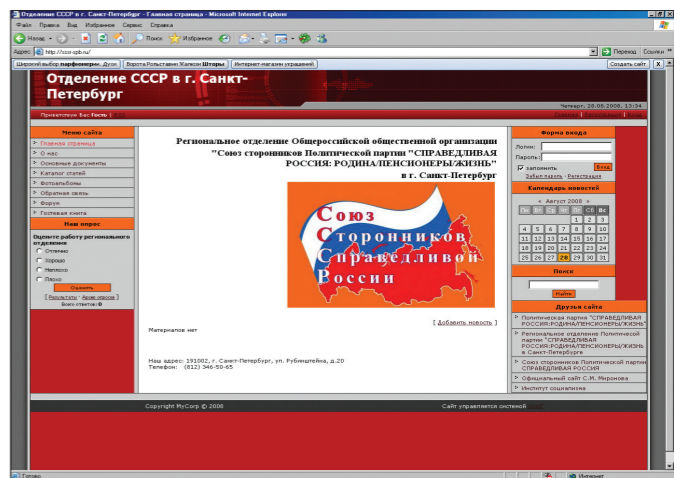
Отделение СССР в г. Санкт-Петербург - Главная страница - Microsoft Internet Explorer

Файл Правка Вид Избранное Сервис Справка

Назад Поиск Избранное

Адрес: http://sssr-spb.ru/ Переход Ссылки

Широкий выбор парфюмерии. Духи | Ворота Рольставни Жалюзи Шторы | Интернет-магазин украшений | Создать сайт

Отделение СССР в г. Санкт-Петербург

Четверг, 28.08.2008, 13:34

Приветствую Вас Гость | RSS

Главная | Регистрация | Вход

Меню сайта

Главная страница
О нас
Основные документы
Каталог статей
Фотоальбомы
Обратная связь
Форум
Гостевая книга

Наш опрос

Оцените работу регионального отделения

Отлично
Хорошо
Неплохо
Плохо

Оценить

[ Результаты · Архив опросов ]

Всего ответов: 0

Региональное отделение Общероссийской общественной организации "Союз сторонников Политической партии "СПРАВЕДЛИВАЯ РОССИЯ: РОДИНА/ПЕНСИОНЕРЫ/ЖИЗНЬ" в г. Санкт-Петербург

Союз Сторонников Справедливой России

[ Добавить новость ]

Материалов нет

Наш адрес: 191002, г. Санкт-Петербург, ул. Рубинштейна, д.20
Телефон: (812) 346-50-65

Форма входа

Логин:
Пароль:
запомнить Вход
Забыл пароль · Регистрация

Календарь новостей

« Август 2008 »

| Пн | Вт | Ср | Чт | Пт | Сб | Вс |
|---|---|---|---|---|---|---|
| | | | | 1 | 2 | 3 |
| 4 | 5 | 6 | 7 | 8 | 9 | 10 |
| 11 | 12 | 13 | 14 | 15 | 16 | 17 |
| 18 | 19 | 20 | 21 | 22 | 23 | 24 |
| 25 | 26 | 27 | 28 | 29 | 30 | 31 |

Поиск

Найти

Друзья сайта

Политическая партия "СПРАВЕДЛИВАЯ РОССИЯ:РОДИНА/ПЕНСИОНЕРЫ/ЖИЗНЬ"
Региональное отделение Политической партии "СПРАВЕДЛИВАЯ РОССИЯ:РОДИНА/ПЕНСИОНЕРЫ/ЖИЗНЬ" в Санкт-Петербурге
Союз сторонников Политической партии СПРАВЕДЛИВАЯ РОССИЯ
Официальный сайт С.М. Миронова
Институт социализма

Copyright MyCorp © 2008

Сайт управляется системой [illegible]

Готово

Интернет